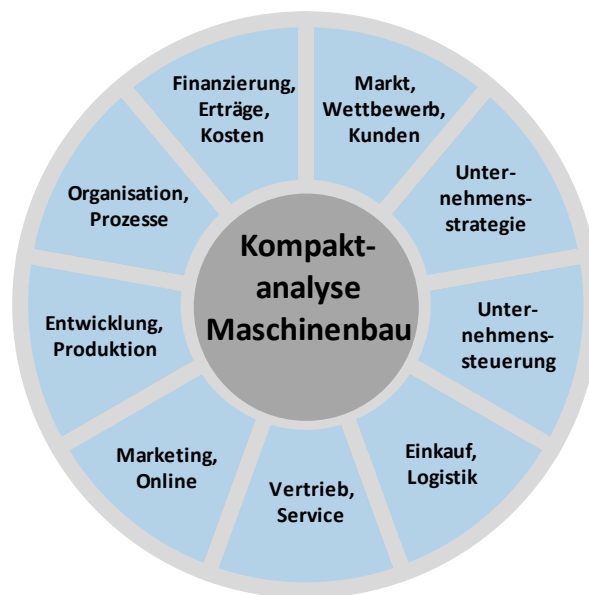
Kompaktanalyse Maschinenbau

Markt, Wettbewerb, Kunden

Unternehmensstrategie

Unternehmenssteuerung

Einkauf, Logistik

Vertrieb, Service

Marketing, Online

Entwicklung, Produktion

Organisation, Prozesse

Finanzierung, Erträge, Kosten